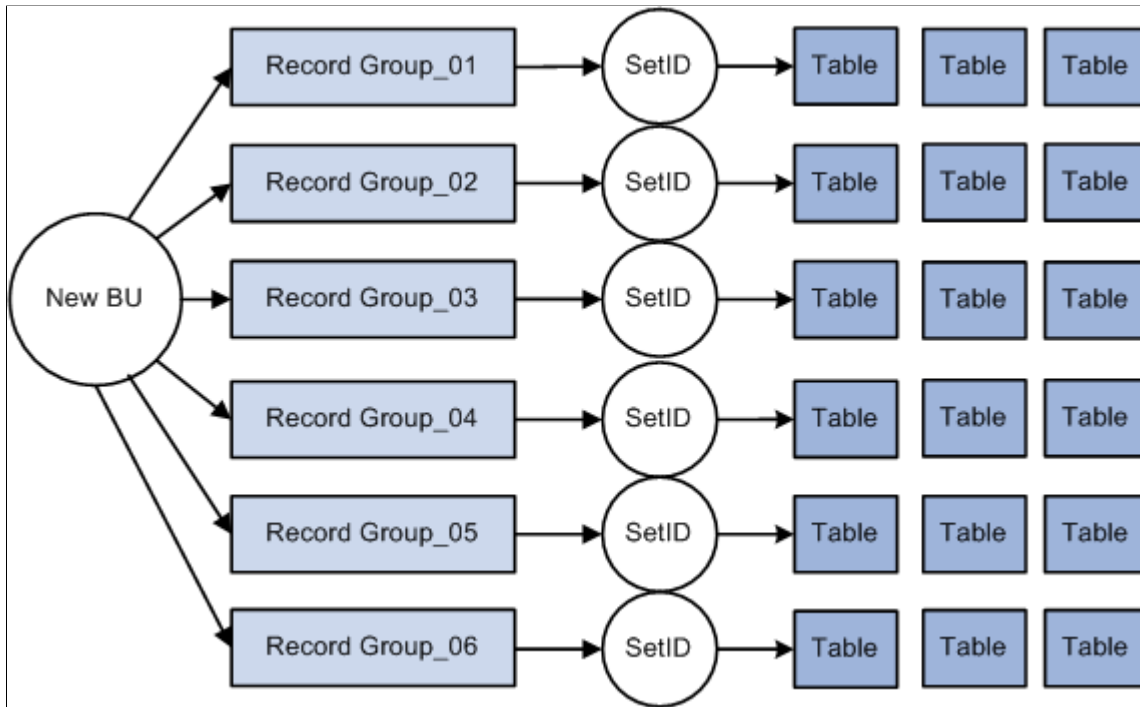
New BU

Record Group_01
SetID
Table
Table
Table

Record Group_02
SetID
Table
Table
Table

Record Group_03
SetID
Table
Table
Table

Record Group_04
SetID
Table
Table
Table

Record Group_05
SetID
Table
Table
Table

Record Group_06
SetID
Table
Table
Table